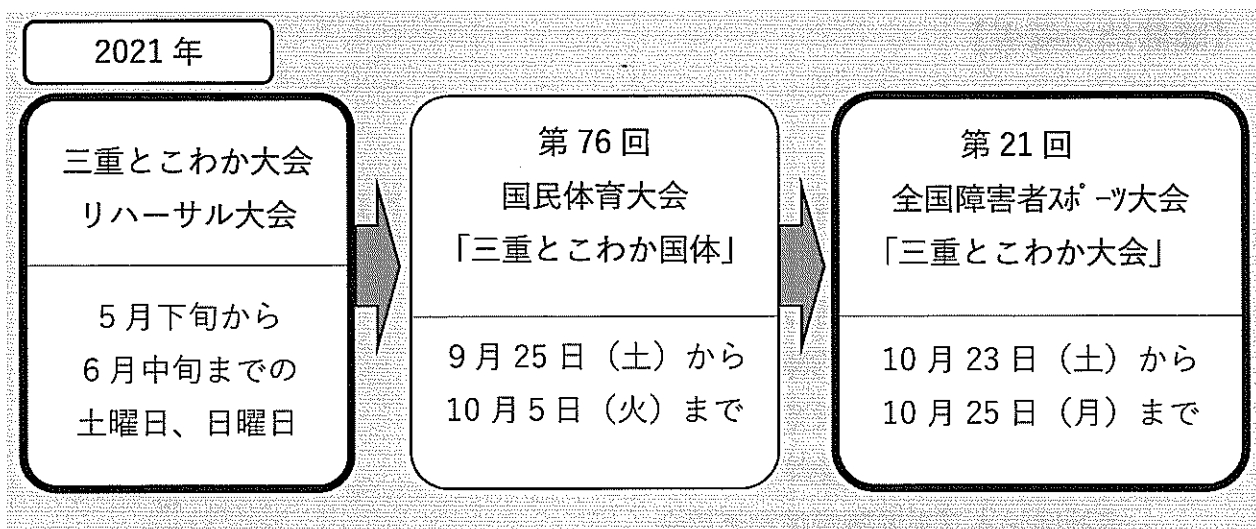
2021 年

三重とこわか大会
リハーサル大会

5 月下旬から
6 月中旬までの
土曜日、日曜日

第 76 回
国民体育大会
「三重とこわか国体」

9 月 25 日（土）から
10 月 5 日（火）まで

第 21 回
全国障害者ｽﾎﾟｰﾂ大会
「三重とこわか大会」

10 月 23 日（土）から
10 月 25 日（月）まで